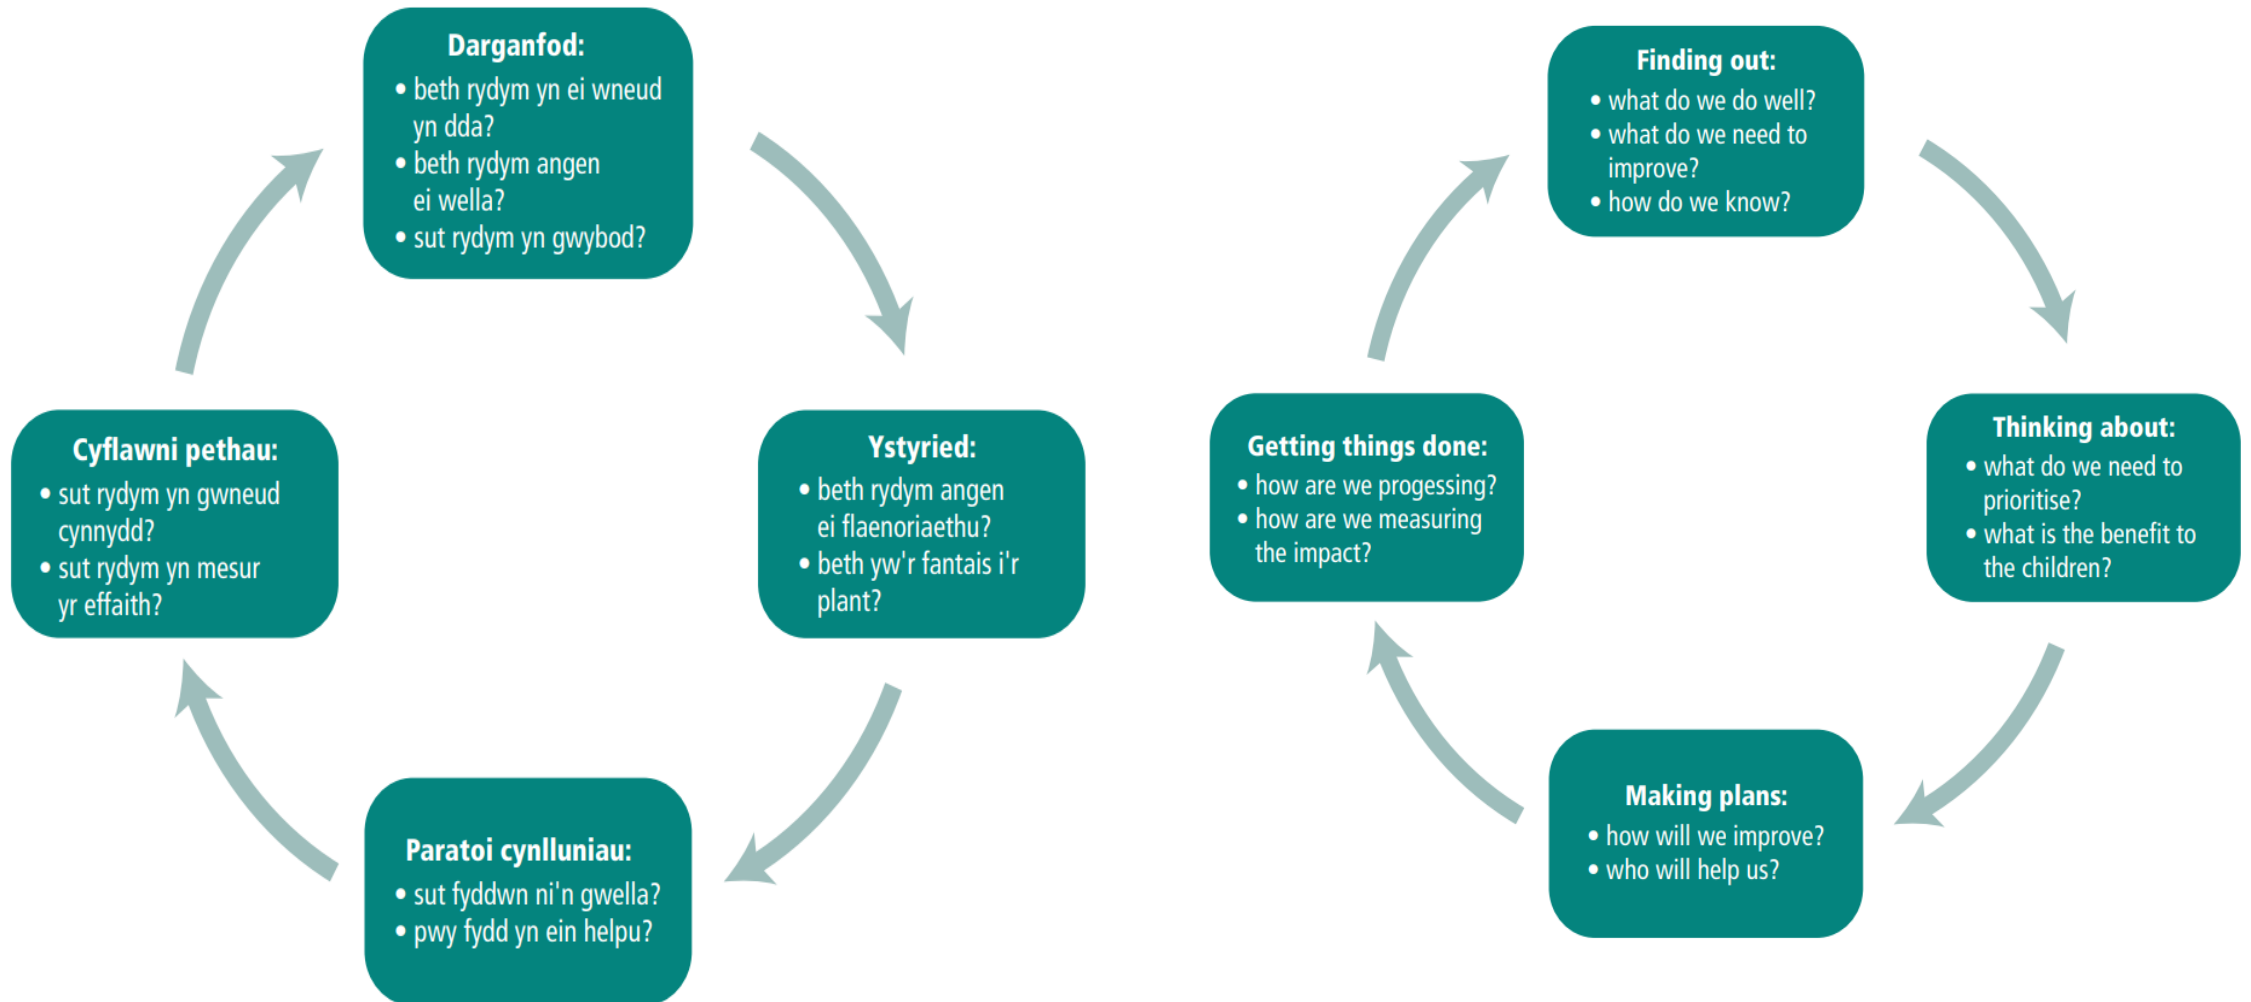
Darganfod:
• beth rydym yn ei wneud yn dda?
• beth rydym angen ei wella?
• sut rydym yn gwybod?

Ystyried:
• beth rydym angen ei flaenoriaethu?
• beth yw'r fantais i'r plant?

Paratoi cynlluniau:
• sut fyddwn ni'n gwella?
• pwy fydd yn ein helpu?

Cyflawni pethau:
• sut rydym yn gwneud cynnydd?
• sut rydym yn mesur yr effaith?

Finding out:
• what do we do well?
• what do we need to improve?
• how do we know?

Thinking about:
• what do we need to prioritise?
• what is the benefit to the children?

Making plans:
• how will we improve?
• who will help us?

Getting things done:
• how are we progessing?
• how are we measuring the impact?